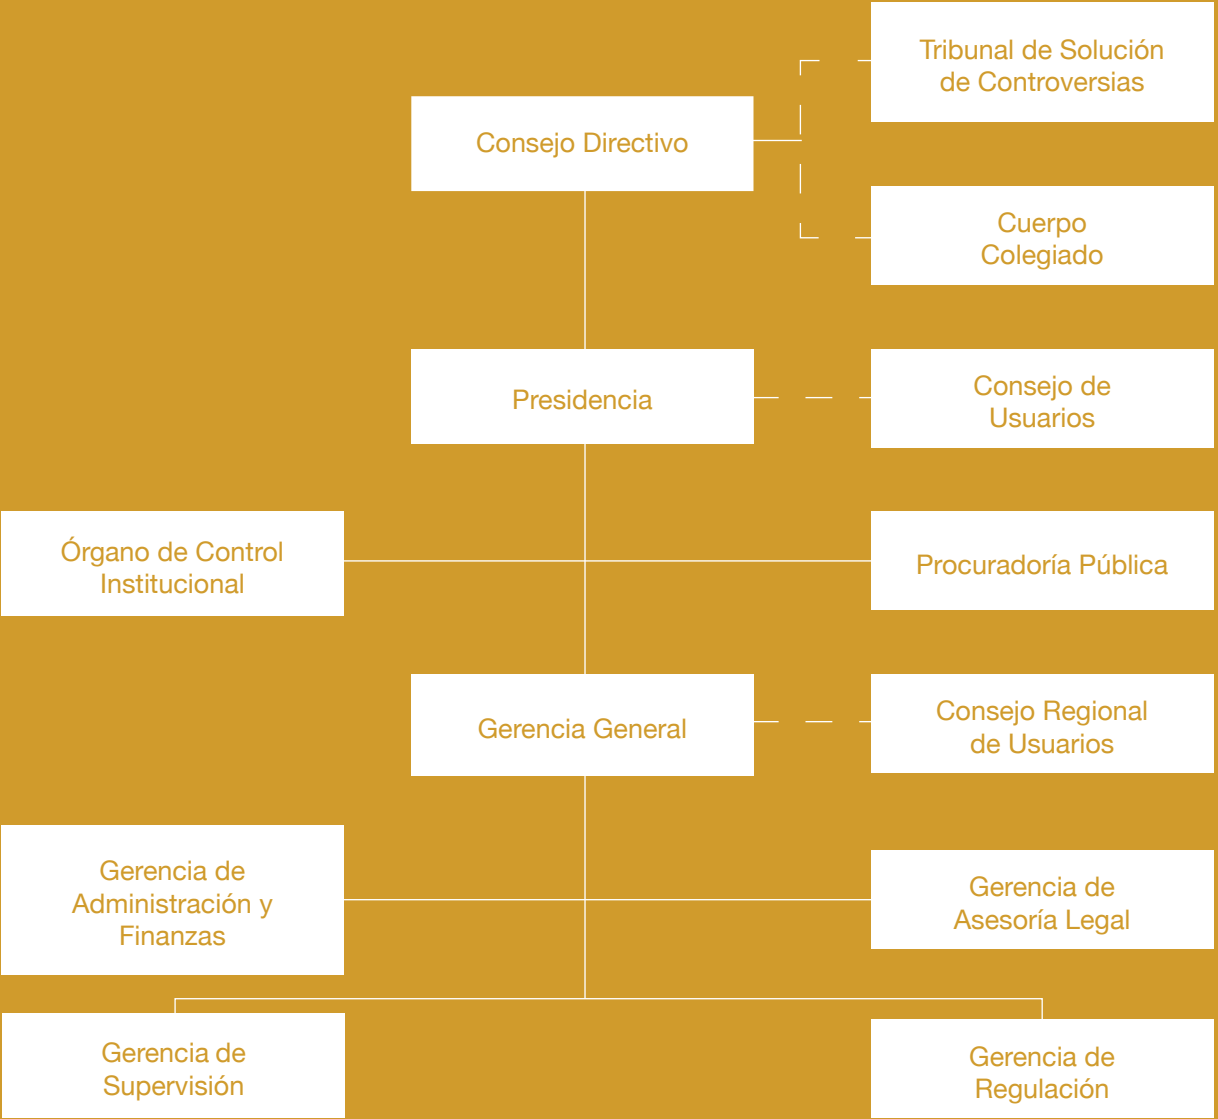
Tribunal de Solución de Controversias

Consejo Directivo

Cuerpo Colegiado

Presidencia

Consejo de Usuarios

Órgano de Control Institucional

Procuradoría Pública

Gerencia General

Consejo Regional de Usuarios

Gerencia de Administración y Finanzas

Gerencia de Asesoría Legal

Gerencia de Supervisión

Gerencia de Regulación